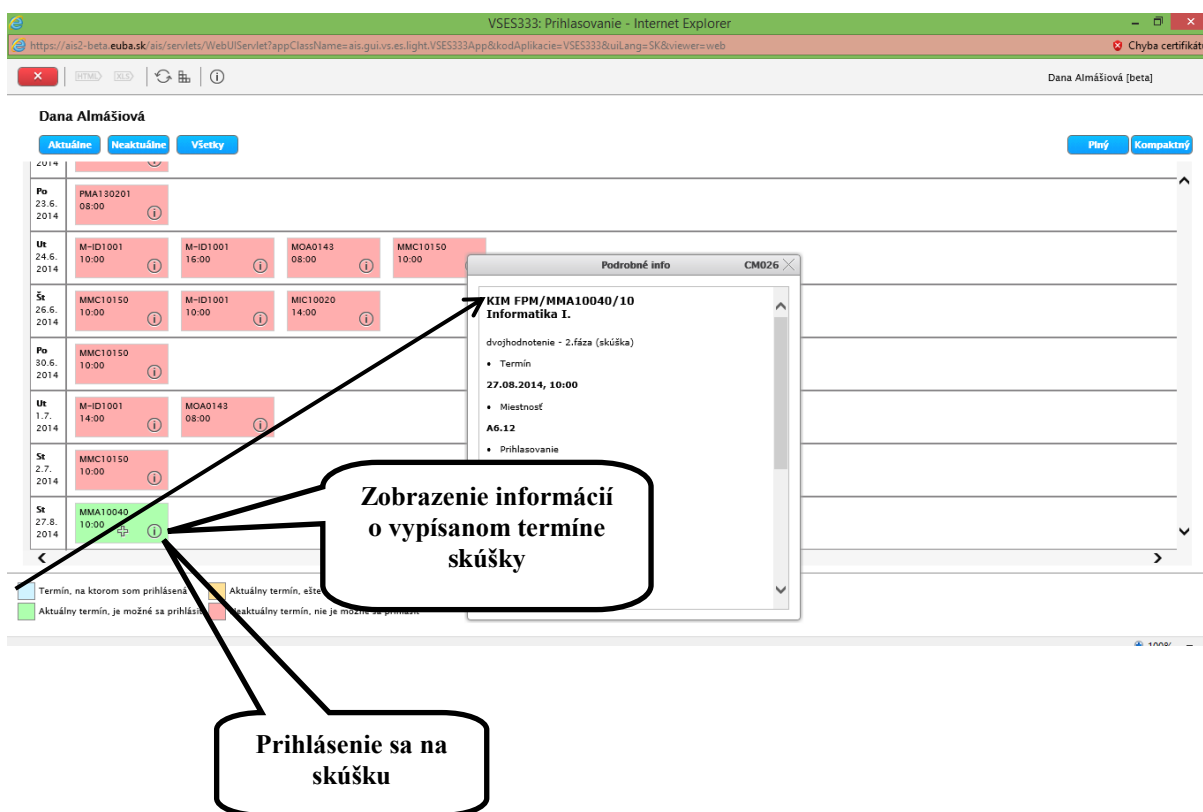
VSES333: Prihlasovanie - Internet Explorer

https://ais2-beta.euba.sk/ais/servlets/WebUIServlet?appClassName=ais.gui.vs.es.light.VSES333App&kodAplikacie=VSES333&uiLang=SK&viewer=web

Chyba certifikát

HTML XLS

Dana Almášiová [beta]

Dana Almášiová

Aktuálne Neaktuálne Všetky

Plný Kompaktný

2014

Po 23.6. 2014 PMA130201 08:00

Ut 24.6. 2014 M-ID1001 10:00 M-ID1001 16:00 MOA0143 08:00 MMC10150 10:00

Št 26.6. 2014 MMC10150 10:00 M-ID1001 10:00 MIC10020 14:00

Po 30.6. 2014 MMC10150 10:00

Ut 1.7. 2014 M-ID1001 14:00 MOA0143 08:00

St 2.7. 2014 MMC10150 10:00

St 27.8. 2014 MMA10040 10:00

Podrobné info CM026

KIM FPM/MMA10040/10
Informatika I.

dvojhodnotenie - 2.fáza (skúška)

• Termín

27.08.2014, 10:00

• Miestnosť

A6.12

• Prihlasovanie

Zobrazenie informácií o vypísanom termíne skúšky

Termín, na ktorom som prihlásená

Aktuálny termín, ešte

Aktuálny termín, je možné sa prihlásiť

Neaktuálny termín, nie je možné sa prihlásiť

Prihlásenie sa na skúšku